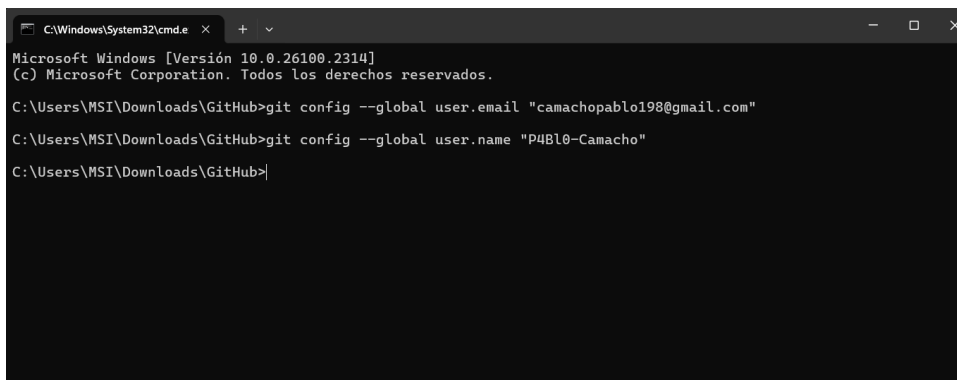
C:\Windows\System32\cmd.e × + ⌄

Microsoft Windows [Versión 10.0.26100.2314]
(c) Microsoft Corporation. Todos los derechos reservados.

C:\Users\MSI\Downloads\GitHub>git config --global user.email "camachopablo198@gmail.com"

C:\Users\MSI\Downloads\GitHub>git config --global user.name "P4Bl0-Camacho"

C:\Users\MSI\Downloads\GitHub>